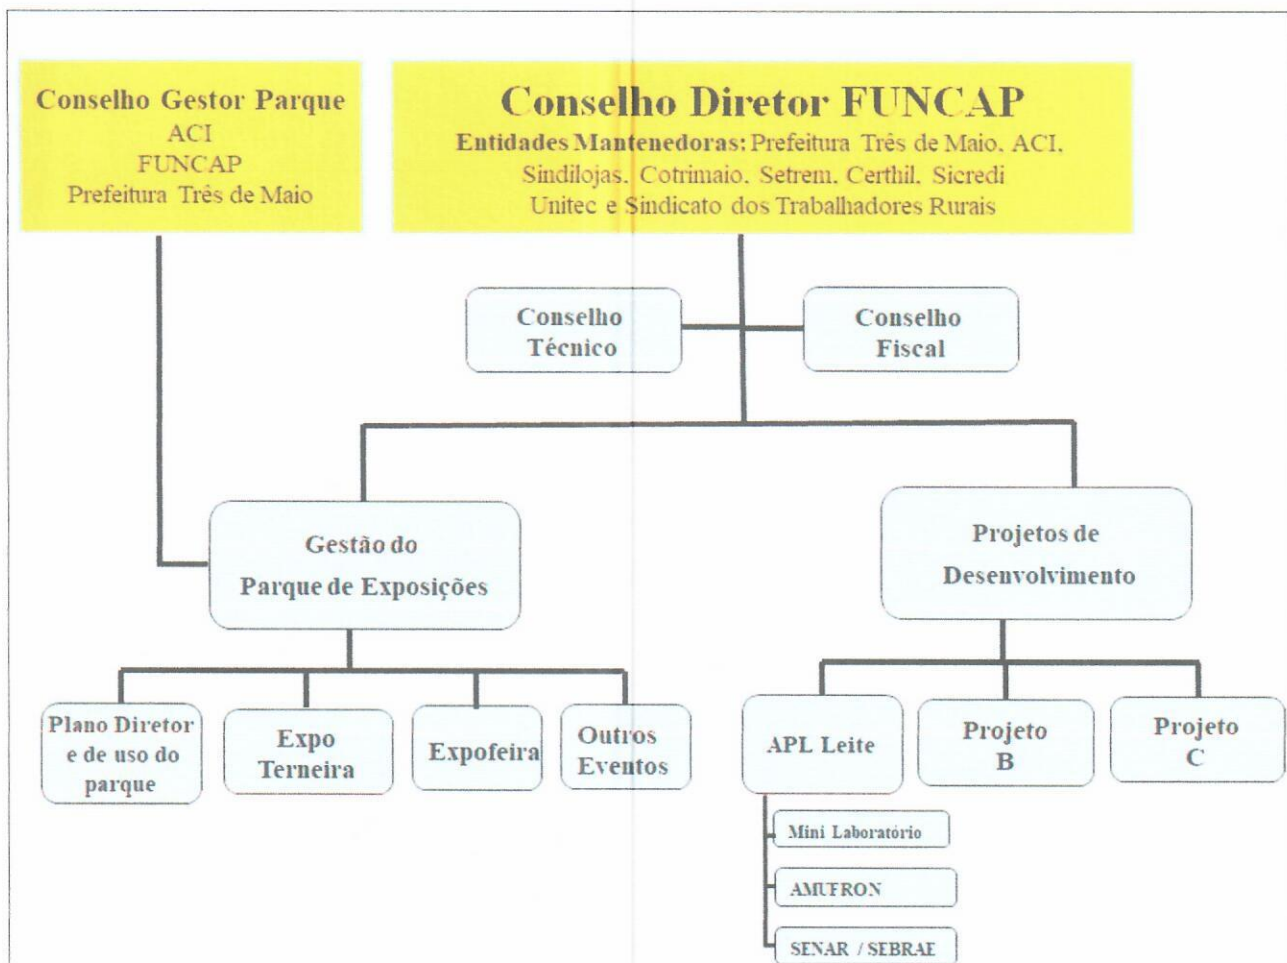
Conselho Gestor Parque
ACI
FUNCAP
Prefeitura Três de Maio

Conselho Diretor FUNCAP
Entidades Mantenedoras: Prefeitura Três de Maio, ACI, Sindilojas, Cotrimaio, Setrem, Certhil, Sicredi Unitec e Sindicato dos Trabalhadores Rurais

Conselho Técnico

Conselho Fiscal

Gestão do Parque de Exposições

Projetos de Desenvolvimento

Plano Diretor e de uso do parque

Expo Terneira

Expofeira

Outros Eventos

APL Leite

Projeto B

Projeto C

Mini Laboratório

AMUFRON

SENAR / SEBRAE